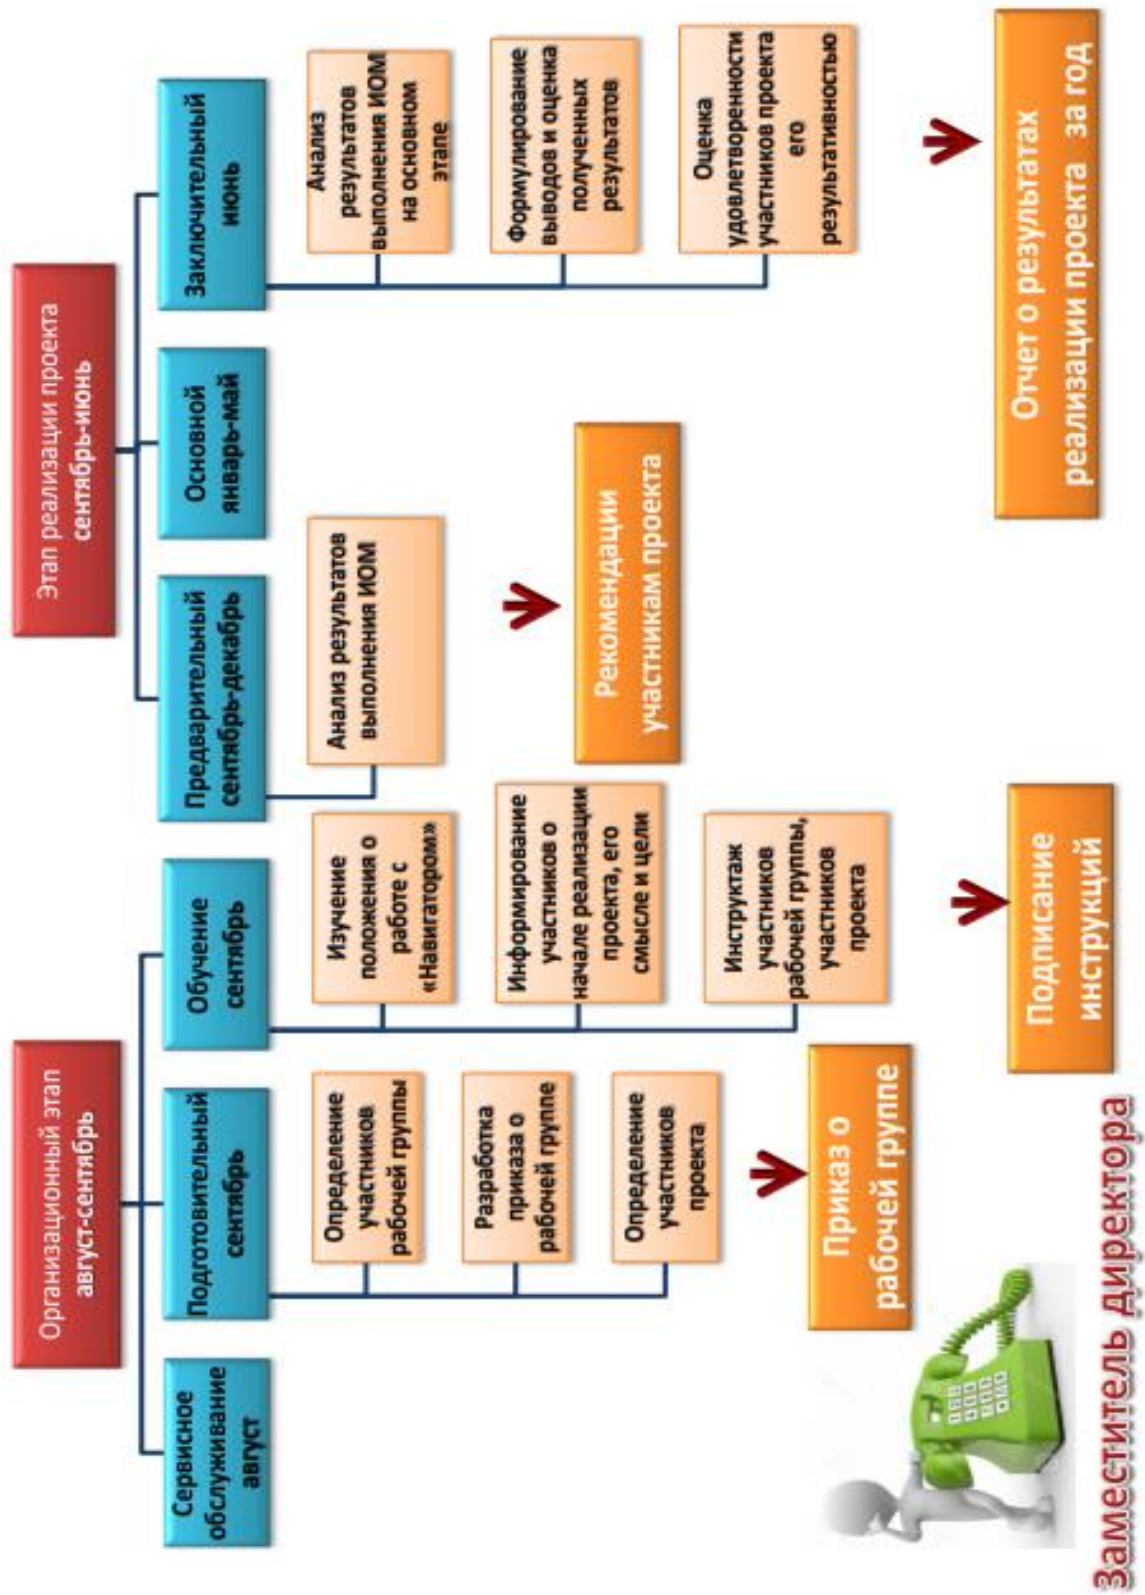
Организационный этап
август-сентябрь

Сервисное обслуживание
август

Подготовительный
сентябрь

Определение участников рабочей группы

Разработка приказа о рабочей группе

Определение участников проекта

Приказ о рабочей группе

Обучение
сентябрь

Изучение положения о работе с «Навигатором»

Информирование участников о начале реализации проекта, его смысле и цели

Инструктаж участников рабочей группы, участников проекта

Подписание инструкций

Этап реализации проекта
сентябрь-июнь

Предварительный
сентябрь-декабрь

Анализ результатов выполнения ИОМ

Рекомендации участникам проекта

Основной
январь-май

Заключительный
июнь

Анализ результатов выполнения ИОМ на основном этапе

Формулирование выводов и оценка полученных результатов

Оценка удовлетворенности участников проекта его результативностью

Отчет о результатах реализации проекта за год

Заместитель директора